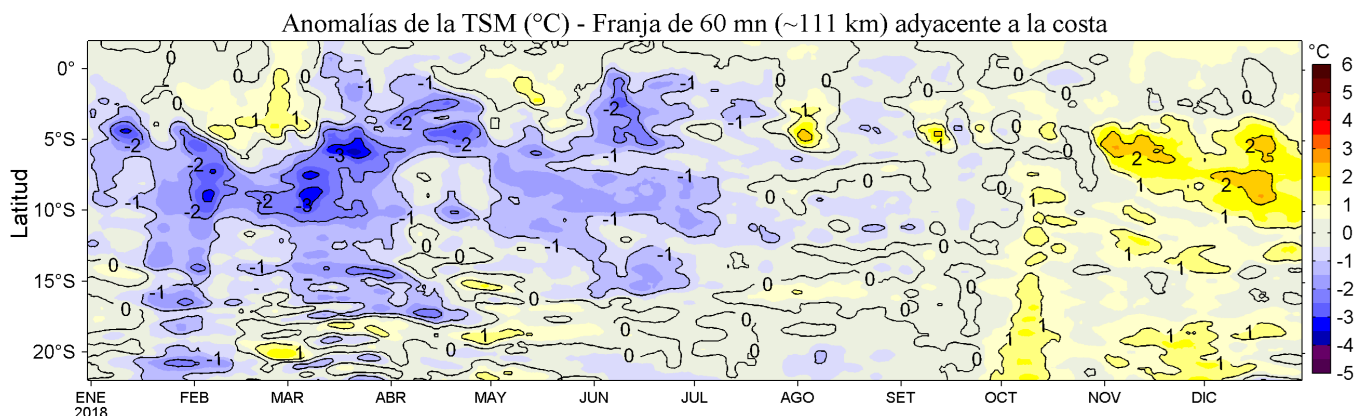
Anomalías de la TSM (°C) - Franja de 60 mn (~111 km) adyacente a la costa

Latitud

0°
5°S
10°S
15°S
20°S

ENE 2018
FEB
MAR
ABR
MAY
JUN
JUL
AGO
SET
OCT
NOV
DIC

°C
6
5
4
3
2
1
0
-1
-2
-3
-4
-5

0
0
0
0
0
0
0
0
0
0
0
0
0
0
0
0
0
0
0
0
0
0
0
0
-1
-1
-1
-1
-1
-1
-1
-1
-1
-1
-1
-1
-1
-1
-1
-1
-2
-2
-2
-2
-2
-2
-2
-2
-3
-3
1
1
1
1
1
1
1
1
1
1
1
1
1
1
1
1
2
2
2